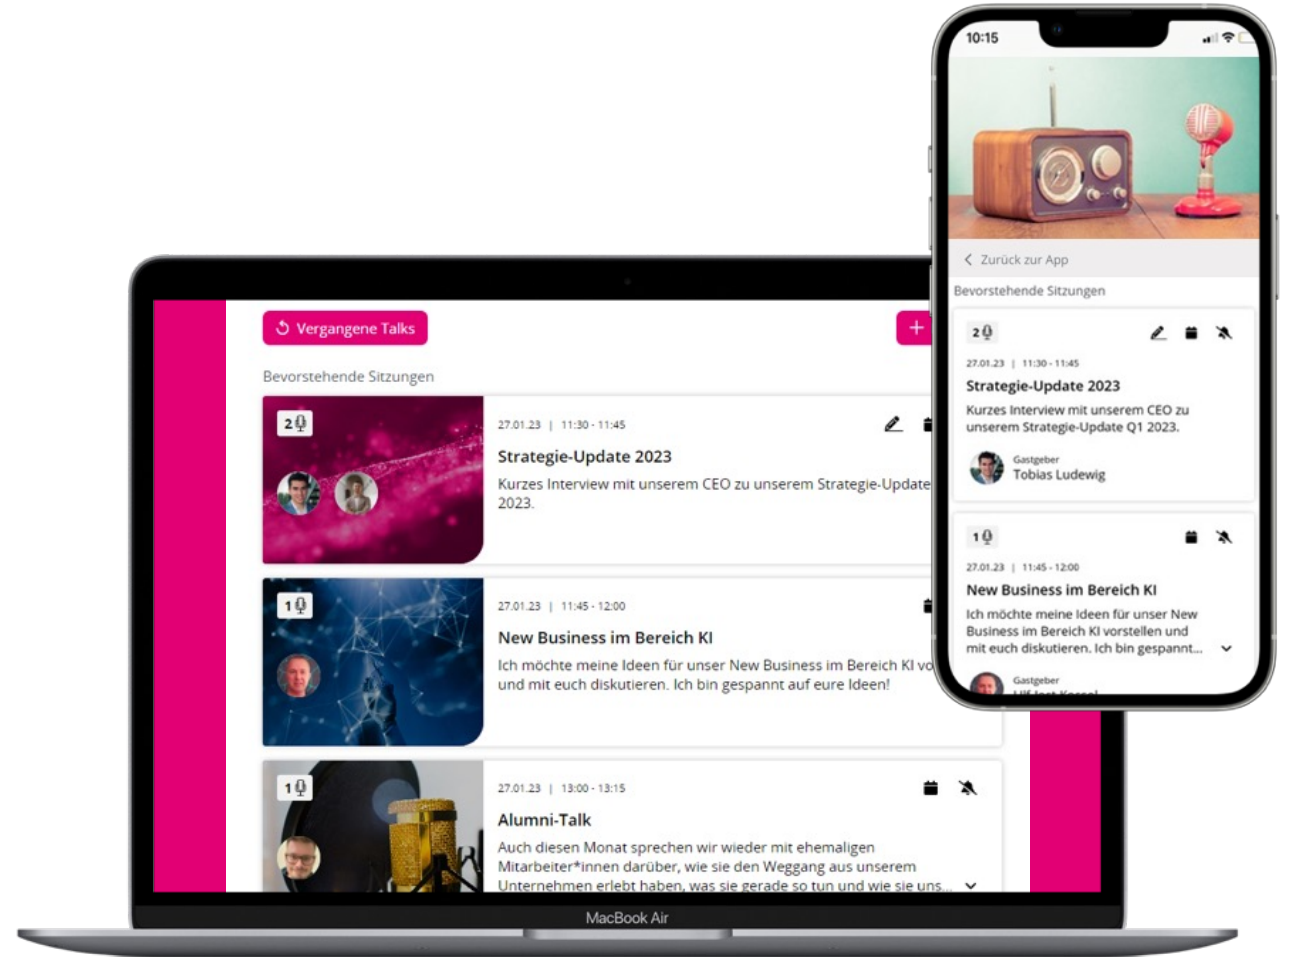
Vergangene Talks

+

Bevorstehende Sitzungen

2

27.01.23 | 11:30 - 11:45

Strategie-Update 2023

Kurzes Interview mit unserem CEO zu unserem Strategie-Update 2023.

1

27.01.23 | 11:45 - 12:00

New Business im Bereich KI

Ich möchte meine Ideen für unser New Business im Bereich KI vo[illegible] und mit euch diskutieren. Ich bin gespannt auf eure Ideen!

1

27.01.23 | 13:00 - 13:15

Alumni-Talk

Auch diesen Monat sprechen wir wieder mit ehemaligen Mitarbeiter*innen darüber, wie sie den Weggang aus unserem Unternehmen erlebt haben, was sie gerade so tun und wie sie uns...

MacBook Air

10:15

Zurück zur App

Bevorstehende Sitzungen

2

27.01.23 | 11:30 - 11:45

Strategie-Update 2023

Kurzes Interview mit unserem CEO zu unserem Strategie-Update Q1 2023.

Gastgeber
Tobias Ludewig

1

27.01.23 | 11:45 - 12:00

New Business im Bereich KI

Ich möchte meine Ideen für unser New Business im Bereich KI vorstellen und mit euch diskutieren. Ich bin gespannt...

Gastgeber
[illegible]